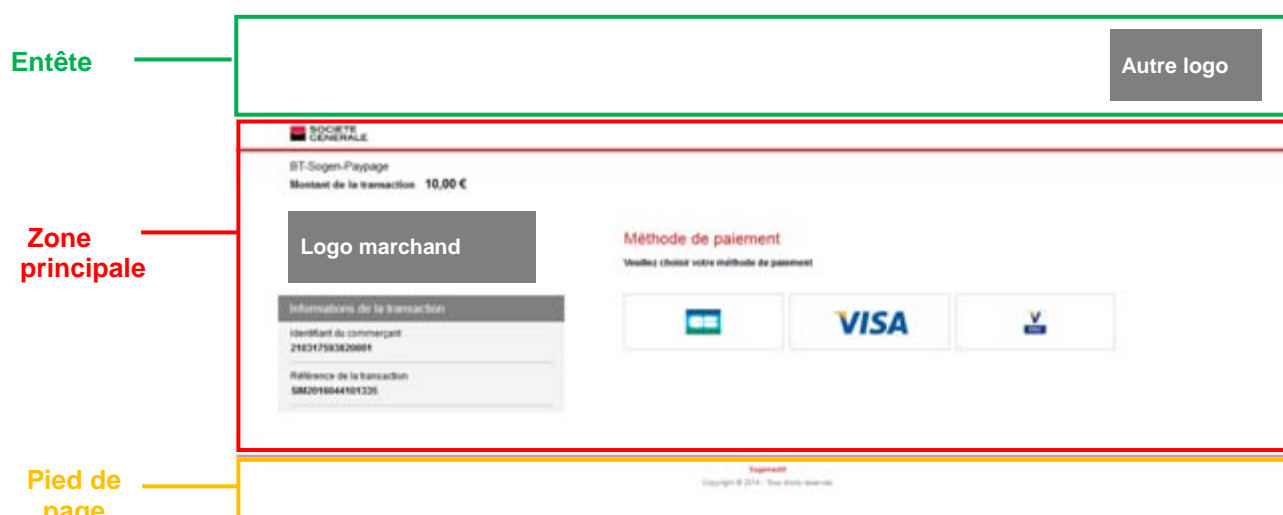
Entête

Autre logo

SOCIETE GENERALE

BT-Sogen-Paypage
Montant de la transaction 10,00 €

Zone principale

Logo marchand

Méthode de paiement
Veuillez choisir votre méthode de paiement

VISA

Informations de la transaction
Identifiant du commerçant
210317593820001
Référence de la transaction
SM2016044101335

Pied de page

Sogenactif
Copyright © 2014 - Tous droits réservés